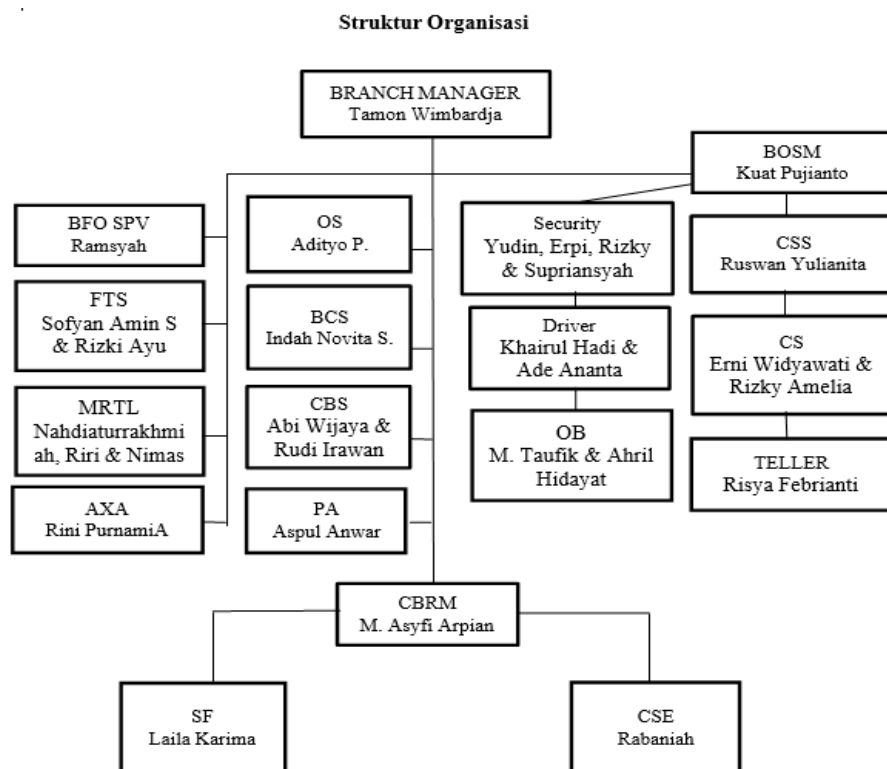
Struktur Organisasi

BRANCH MANAGER
Tamon Wimbardja

BOSM
Kuat Pujianto

BFO SPV
Ramsyah

OS
Adityo P.

Security
Yudin, Erpi, Rizky & Supriansyah

CSS
Ruswan Yulianita

FTS
Sofyan Amin S & Rizki Ayu

BCS
Indah Novita S.

Driver
Khairul Hadi & Ade Ananta

CS
Erni Widyawati & Rizky Amelia

MRTL
Nahdiaturrakhmiah, Riri & Nimas

CBS
Abi Wijaya & Rudi Irawan

OB
M. Taufik & Ahril Hidayat

TELLER
Risya Febrianti

AXA
Rini PurnamiA

PA
Aspul Anwar

CBRM
M. Asyfi Arpian

SF
Laila Karima

CSE
Rabaniah